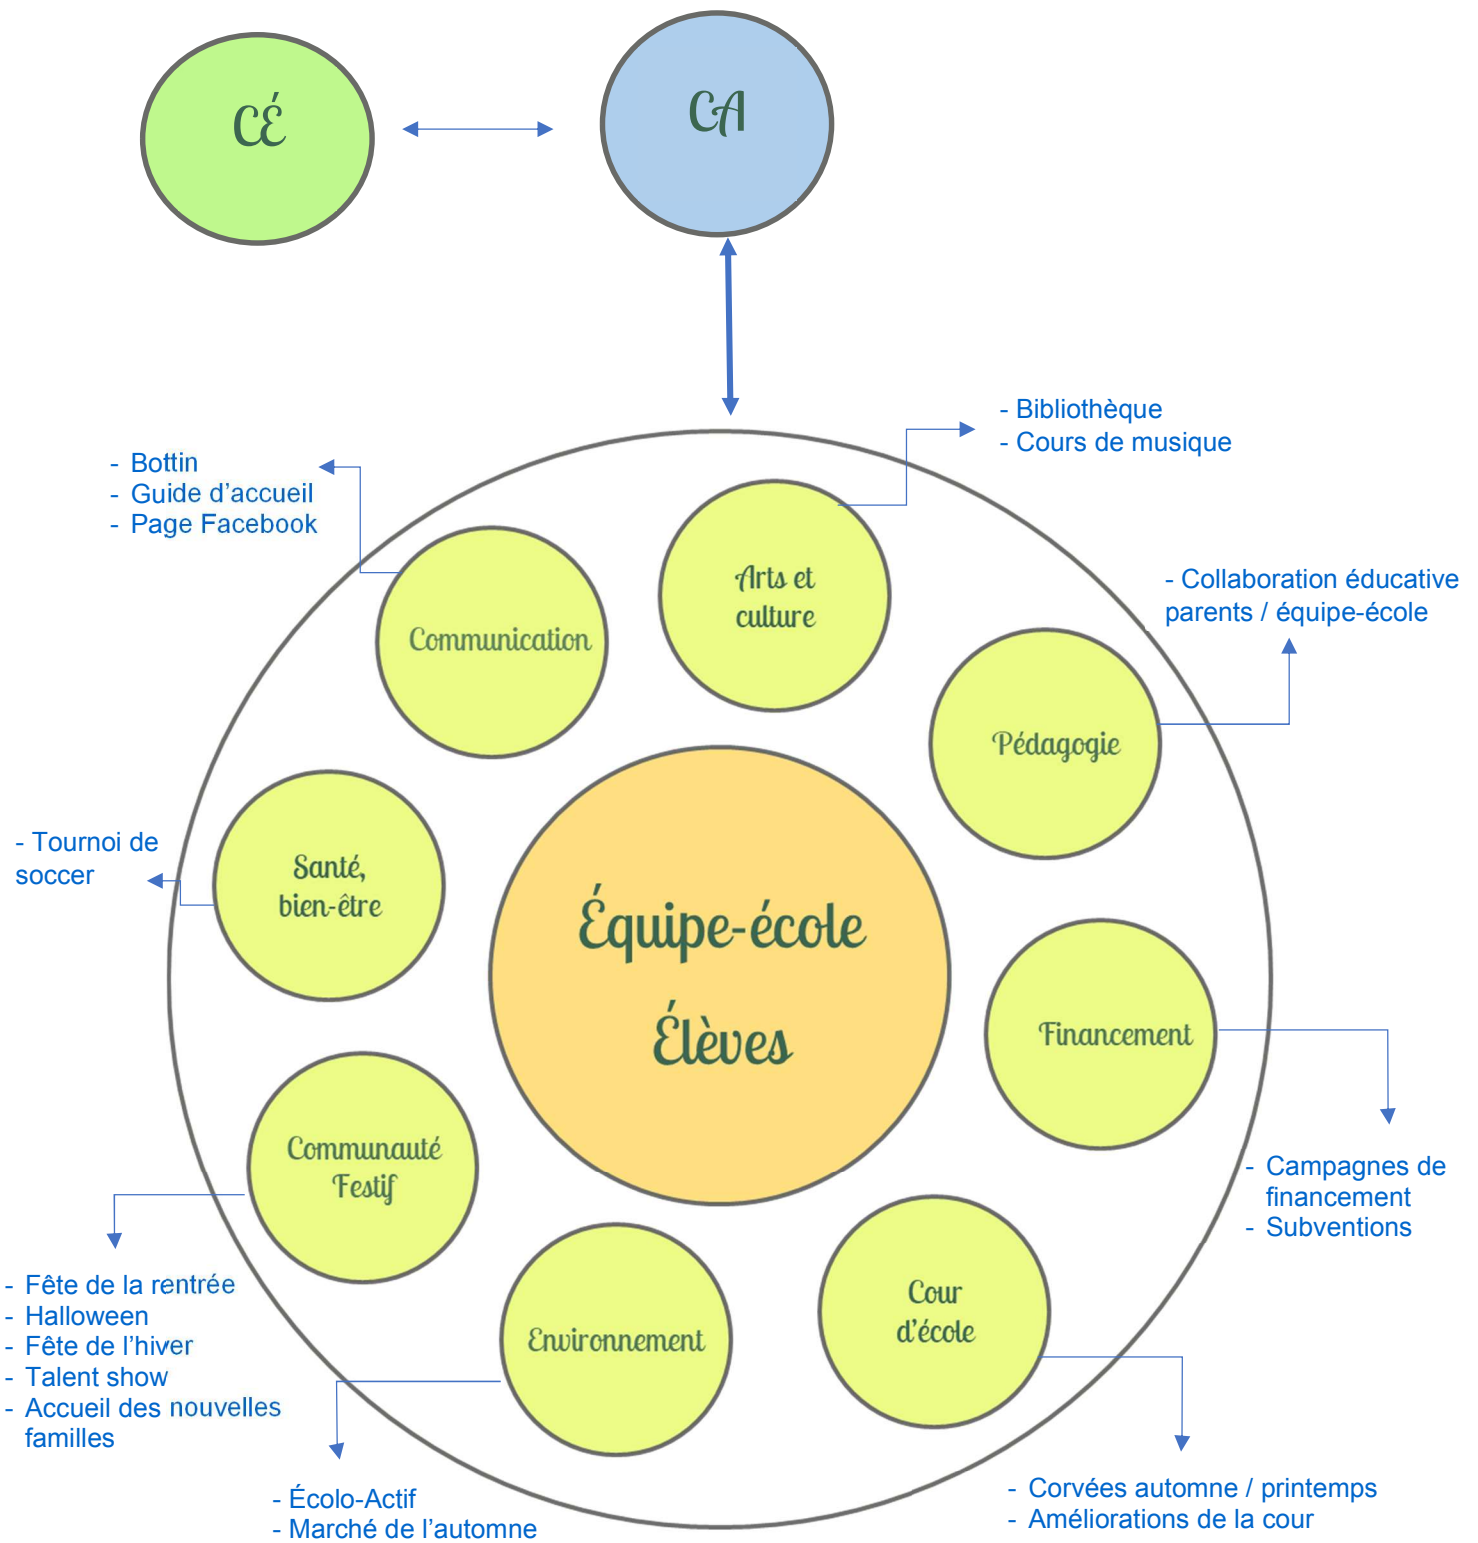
CÉ

CA

- Bibliothèque
- Cours de musique

- Bottin
- Guide d'accueil
- Page Facebook

Communication

Arts et culture

- Collaboration éducative parents / équipe-école

Pédagogie

- Tournoi de soccer

Santé, bien-être

Équipe-école

Élèves

Financement

Communauté Festif

- Campagnes de financement
- Subventions

- Fête de la rentrée
- Halloween
- Fête de l'hiver
- Talent show
- Accueil des nouvelles familles

Environnement

Cour d'école

- Écolo-Actif
- Marché de l'automne

- Corvées automne / printemps
- Améliorations de la cour